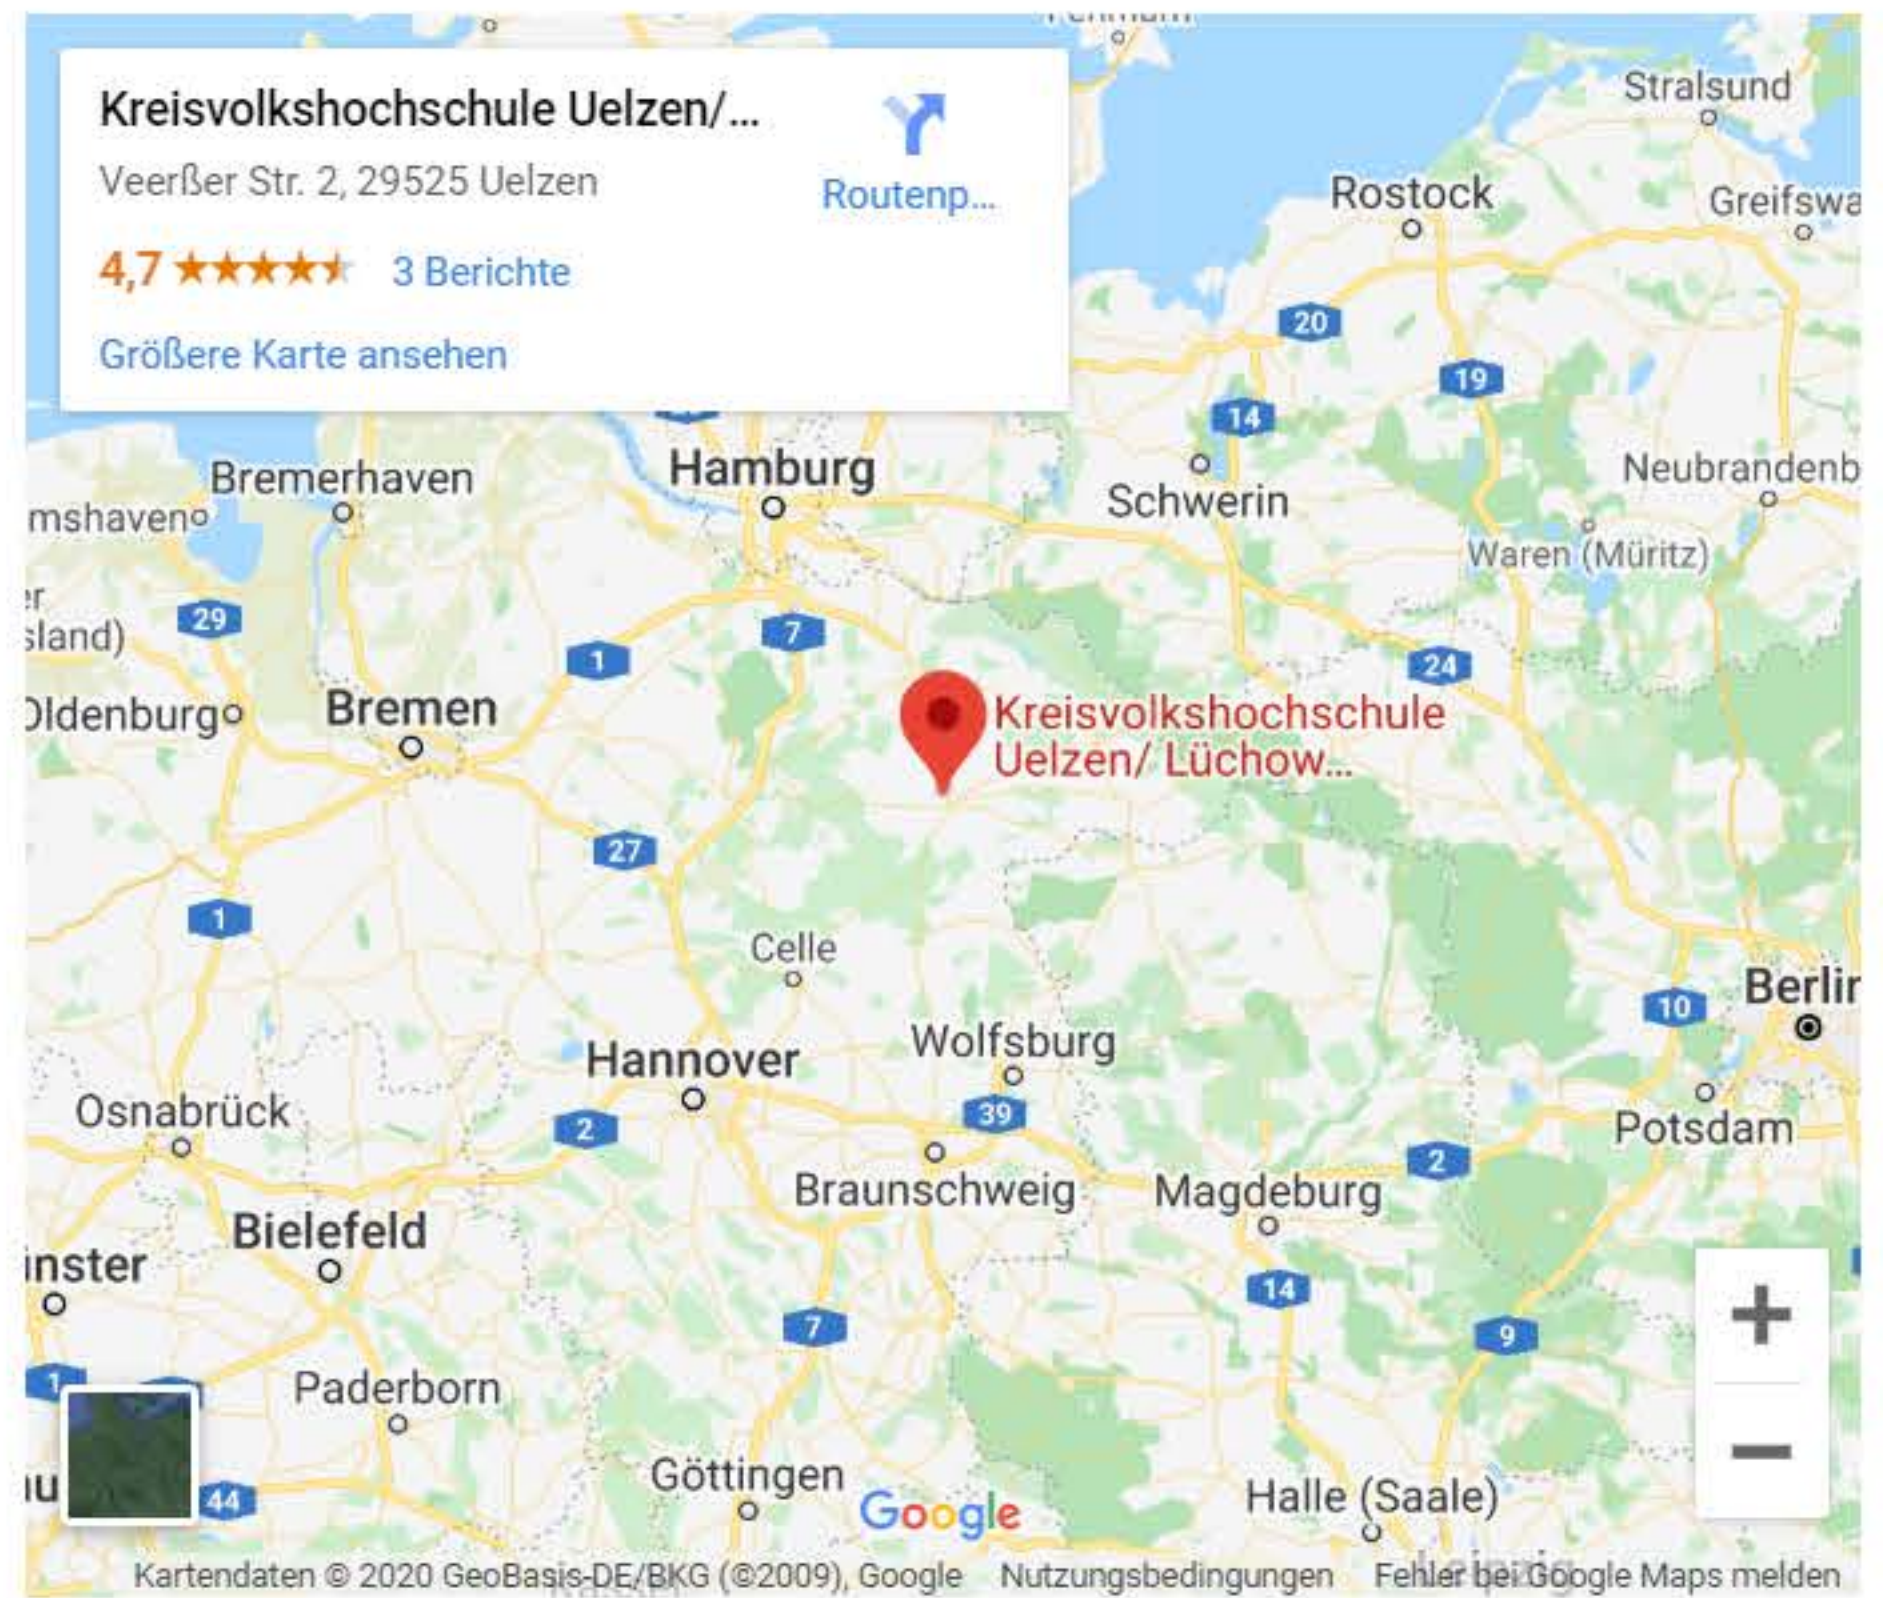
Kreisvolkshochschule Uelzen/...
Veerßer Str. 2, 29525 Uelzen
4,7 ★★★★★ 3 Berichte
Größere Karte ansehen
Routenp...

Stralsund
Rostock
Greifswa
20
19
14
Hamburg
Schwerin
Neubrandenb
Bremerhaven
mshaven
Waren (Müritz)
29
er
sland)
7
1
24
Oldenburg
Bremen
Kreisvolkshochschule Uelzen/ Lüchow...
27
1
Celle
Berlin
10
Hannover
Wolfsburg
Osnabrück
39
Potsdam
2
Braunschweig
Magdeburg
2
Bielefeld
nster
14
7
9
1
Paderborn
44
Göttingen
Google
Halle (Saale)
+
−
Kartendaten © 2020 GeoBasis-DE/BKG (©2009), Google Nutzungsbedingungen Fehler bei Google Maps melden